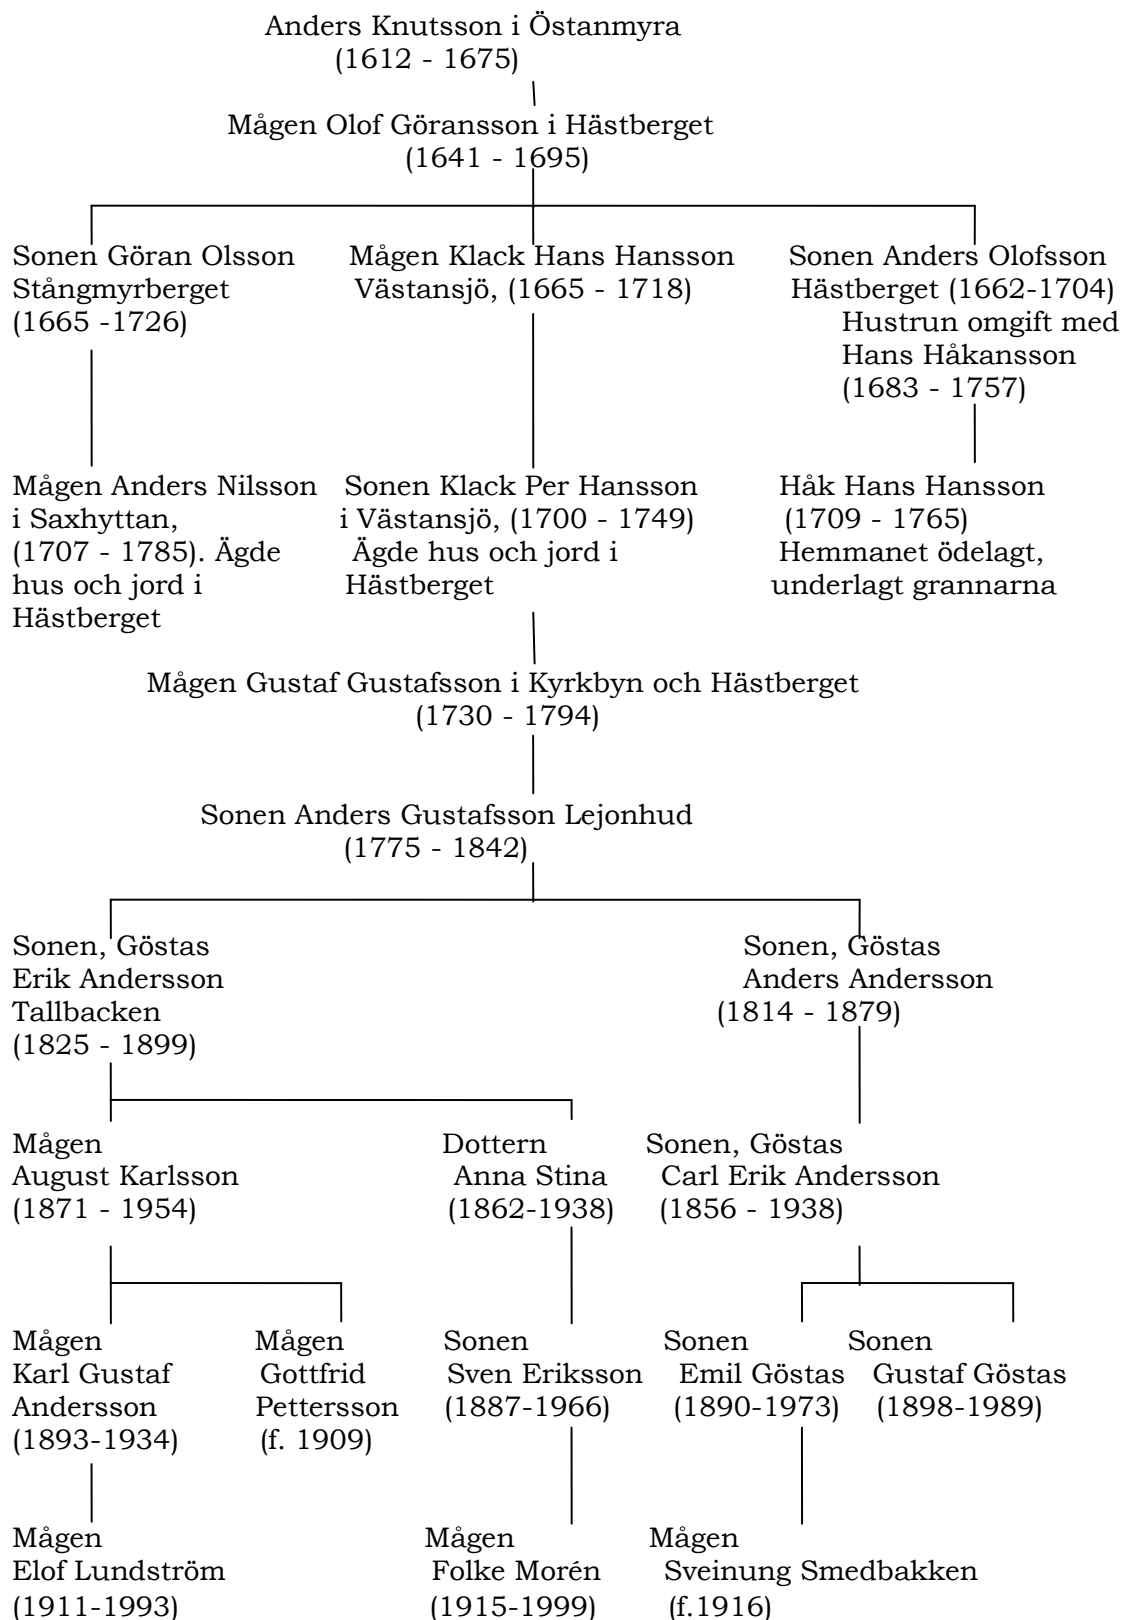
Anders Knutsson i Östanmyra
(1612 - 1675)

Mågen Olof Göransson i Hästberget
(1641 - 1695)

Sonen Göran Olsson
Stångmyrberget
(1665 -1726)

Mågen Klack Hans Hansson
Västansjö, (1665 - 1718)

Sonen Anders Olofsson
Hästberget (1662-1704)
Hustrun omgift med
Hans Håkansson
(1683 - 1757)

Mågen Anders Nilsson
i Saxhyttan,
(1707 - 1785). Ägde
hus och jord i
Hästberget

Sonen Klack Per Hansson
i Västansjö, (1700 - 1749)
Ägde hus och jord i
Hästberget

Håk Hans Hansson
(1709 - 1765)
Hemmanet ödelagt,
underlagt grannarna

Mågen Gustaf Gustafsson i Kyrkbyn och Hästberget
(1730 - 1794)

Sonen Anders Gustafsson Lejonhud
(1775 - 1842)

Sonen, Göstas
Erik Andersson
Tallbacken
(1825 - 1899)

Sonen, Göstas
Anders Andersson
(1814 - 1879)

Mågen
August Karlsson
(1871 - 1954)

Dottern
Anna Stina
(1862-1938)

Sonen, Göstas
Carl Erik Andersson
(1856 - 1938)

Mågen
Karl Gustaf
Andersson
(1893-1934)

Mågen
Gottfrid
Pettersson
(f. 1909)

Sonen
Sven Eriksson
(1887-1966)

Sonen
Emil Göstas
(1890-1973)

Sonen
Gustaf Göstas
(1898-1989)

Mågen
Elof Lundström
(1911-1993)

Mågen
Folke Morén
(1915-1999)

Mågen
Sveinung Smedbakken
(f.1916)